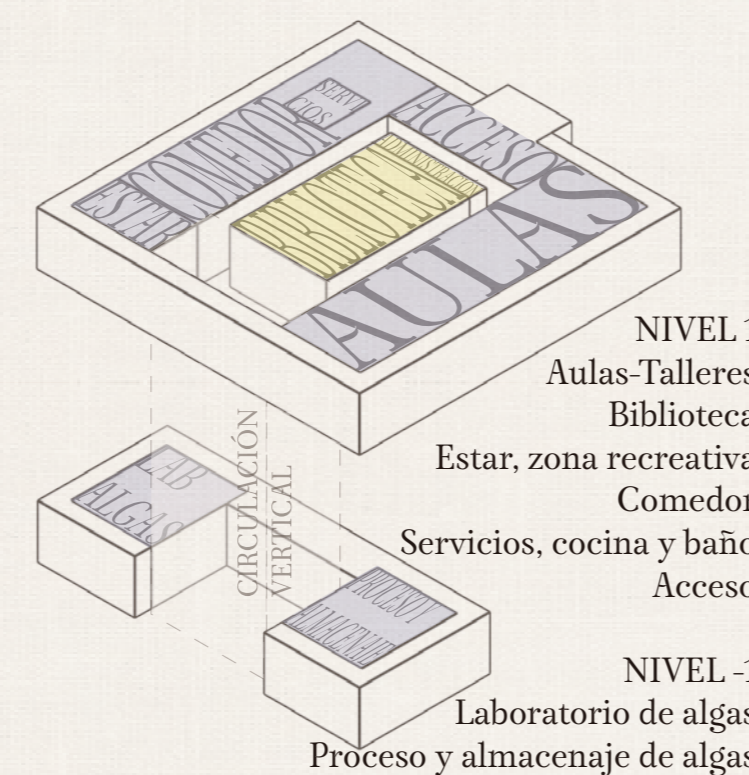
ESTAR
COMEDOR
SERVI CIOS
ACCESOS
ADMINISTRACIÓN
BIBLIOTECA
AULAS

LAB ALGAS
CIRCULACIÓN VERTICAL
PROCESO Y ALMACENAJE

NIVEL 1
Aulas-Talleres
Biblioteca
Estar, zona recreativa
Comedor
Servicios, cocina y baño
Acceso

NIVEL -1
Laboratorio de algas
Proceso y almacenaje de algas